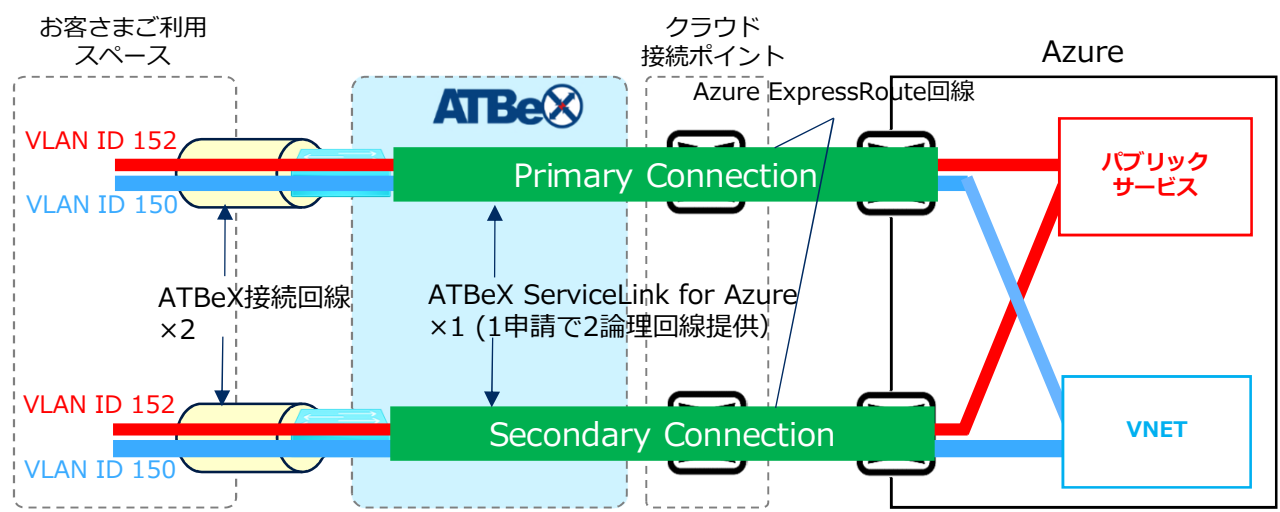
お客さまご利用スペース

ATBeX

クラウド接続ポイント

Azure

Azure ExpressRoute回線

VLAN ID 152
VLAN ID 150

Primary Connection

パブリックサービス

ATBeX接続回線
×2

ATBeX ServiceLink for Azure
×1 (1申請で2論理回線提供)

VLAN ID 152
VLAN ID 150

Secondary Connection

VNET